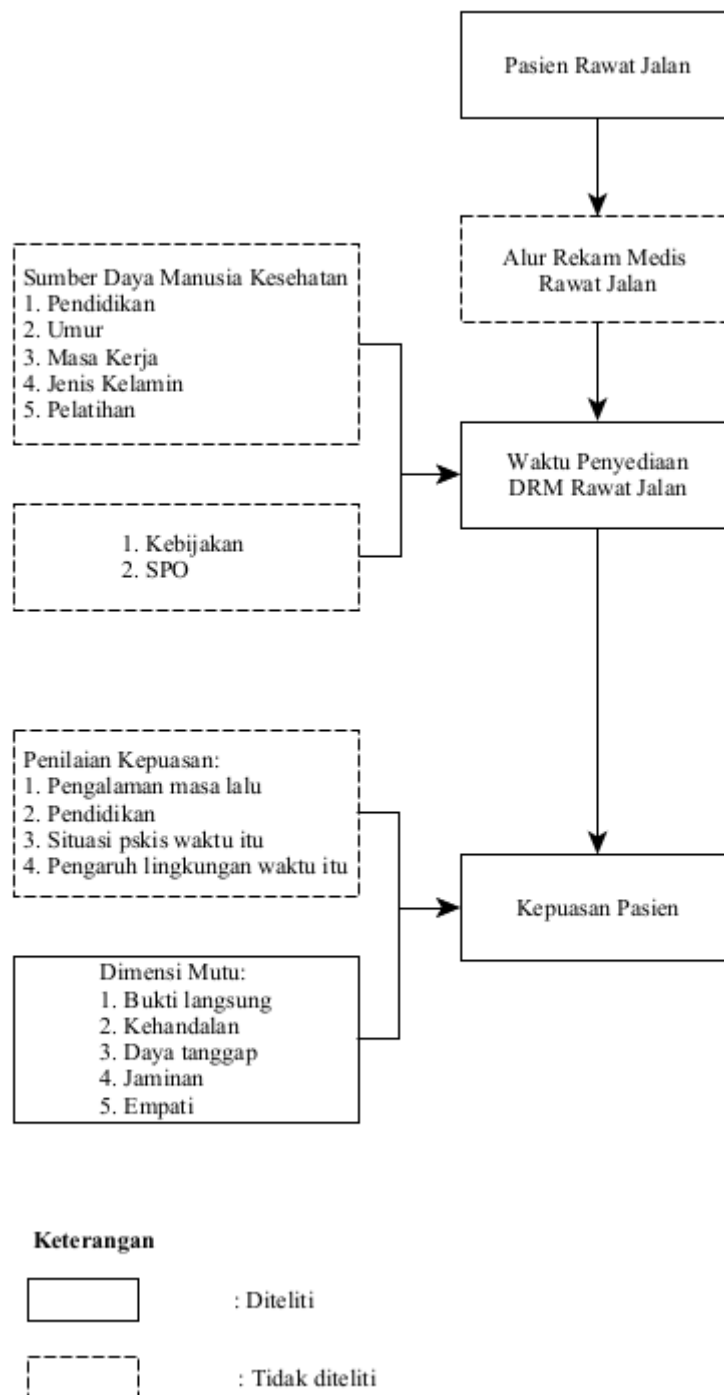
Pasien Rawat Jalan

Alur Rekam Medis Rawat Jalan

Sumber Daya Manusia Kesehatan
1. Pendidikan
2. Umur
3. Masa Kerja
4. Jenis Kelamin
5. Pelatihan

Waktu Penyediaan DRM Rawat Jalan

1. Kebijakan
2. SPO

Penilaian Kepuasan:
1. Pengalaman masa lalu
2. Pendidikan
3. Situasi pskis waktu itu
4. Pengaruh lingkungan waktu itu

Kepuasan Pasien

Dimensi Mutu:
1. Bukti langsung
2. Kehandalan
3. Daya tanggap
4. Jaminan
5. Empati

Keterangan

: Diteliti

: Tidak diteliti